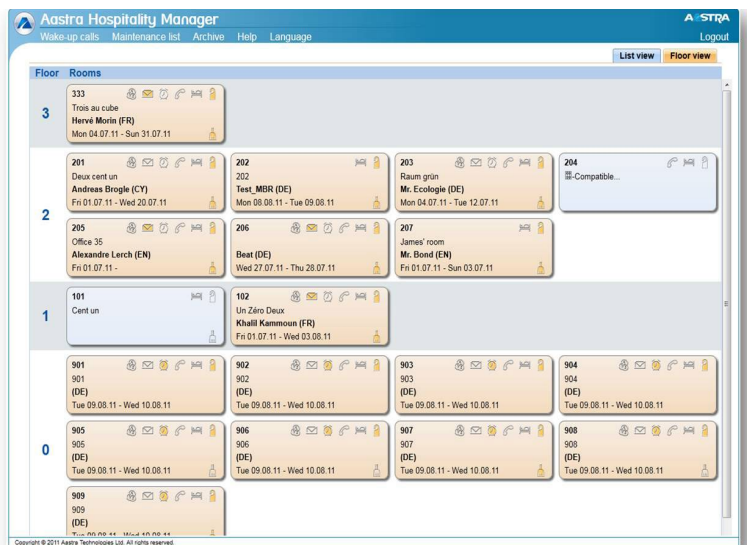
Aastra Hospitality Manager
AASTRA
Wake-up calls Maintenance list Archive Help Language
Logout
List view Floor view

Floor Rooms

3
333
Trois au cube
Hervé Morin (FR)
Mon 04.07.11 - Sun 31.07.11

2
201
Deux cent un
Andreas Brogle (CY)
Fri 01.07.11 - Wed 20.07.11

202
202
Test_MBR (DE)
Mon 08.08.11 - Tue 09.08.11

203
Raum grün
Mr. Ecologie (DE)
Mon 04.07.11 - Tue 12.07.11

204
-Compatible...

205
Office 35
Alexandre Lerch (EN)
Fri 01.07.11 -

206
Beat (DE)
Wed 27.07.11 - Thu 28.07.11

207
James' room
Mr. Bond (EN)
Fri 01.07.11 - Sun 03.07.11

1
101
Cent un

102
Un Zéro Deux
Khalil Kammoun (FR)
Fri 01.07.11 - Wed 03.08.11

0
901
901
(DE)
Tue 09.08.11 - Wed 10.08.11

902
902
(DE)
Tue 09.08.11 - Wed 10.08.11

903
903
(DE)
Tue 09.08.11 - Wed 10.08.11

904
904
(DE)
Tue 09.08.11 - Wed 10.08.11

905
905
(DE)
Tue 09.08.11 - Wed 10.08.11

906
906
(DE)
Tue 09.08.11 - Wed 10.08.11

907
907
(DE)
Tue 09.08.11 - Wed 10.08.11

908
908
(DE)
Tue 09.08.11 - Wed 10.08.11

909
909
(DE)
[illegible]

Copyright © 2011 Aastra Technologies Ltd. All rights reserved.